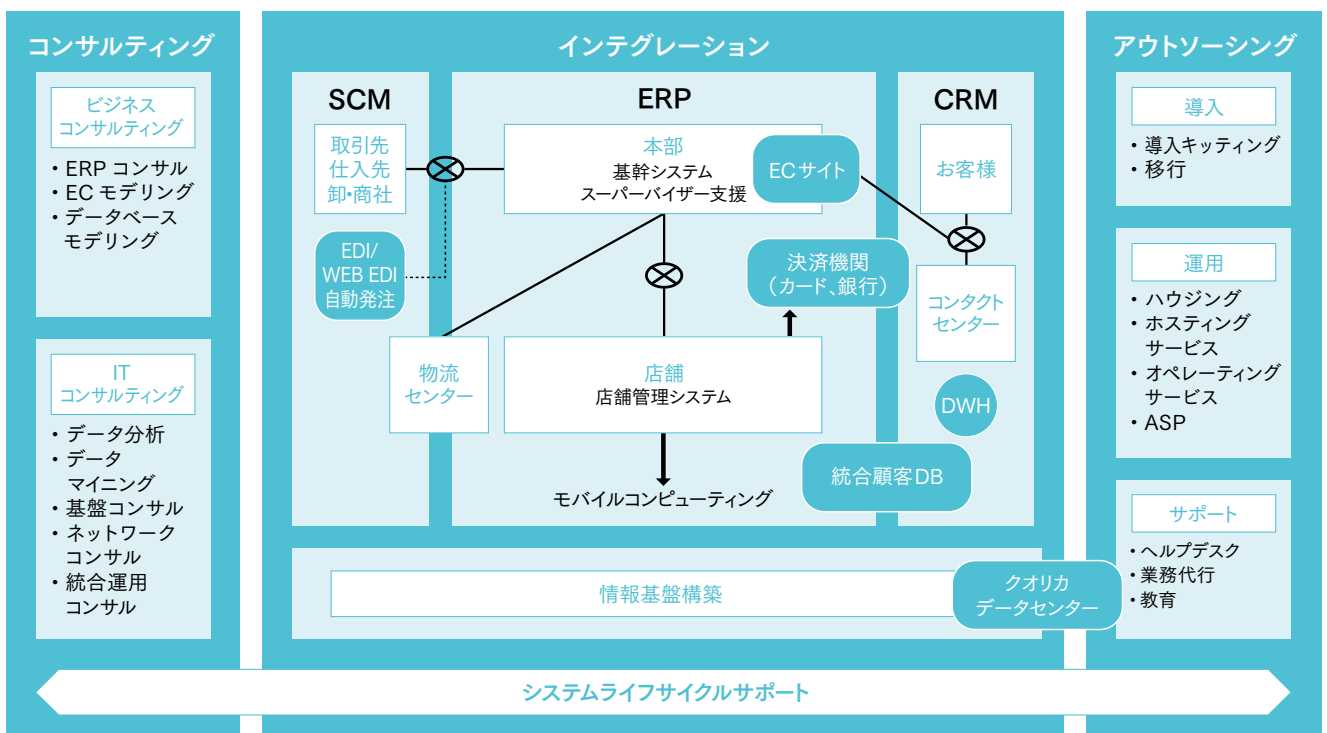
コンサルティング

ビジネス
コンサルティング

・ERP コンサル
・EC モデリング
・データベース
モデリング

IT
コンサルティング

・データ分析
・データ
マイニング
・基盤コンサル
・ネットワーク
コンサル
・統合運用
コンサル

インテグレーション

SCM

取引先
仕入先
卸・商社

EDI/
WEB EDI
自動発注

物流
センター

ERP

本部
基幹システム
スーパーバイザー支援

ECサイト

決済機関
（カード、銀行）

店舗
店舗管理システム

モバイルコンピューティング

CRM

お客様

コンタクト
センター

DWH

統合顧客DB

情報基盤構築

クオリカ
データセンター

アウトソーシング

導入

・導入キッティング
・移行

運用

・ハウジング
・ホスティング
サービス
・オペレーティング
サービス
・ASP

サポート

・ヘルプデスク
・業務代行
・教育

システムライフサイクルサポート